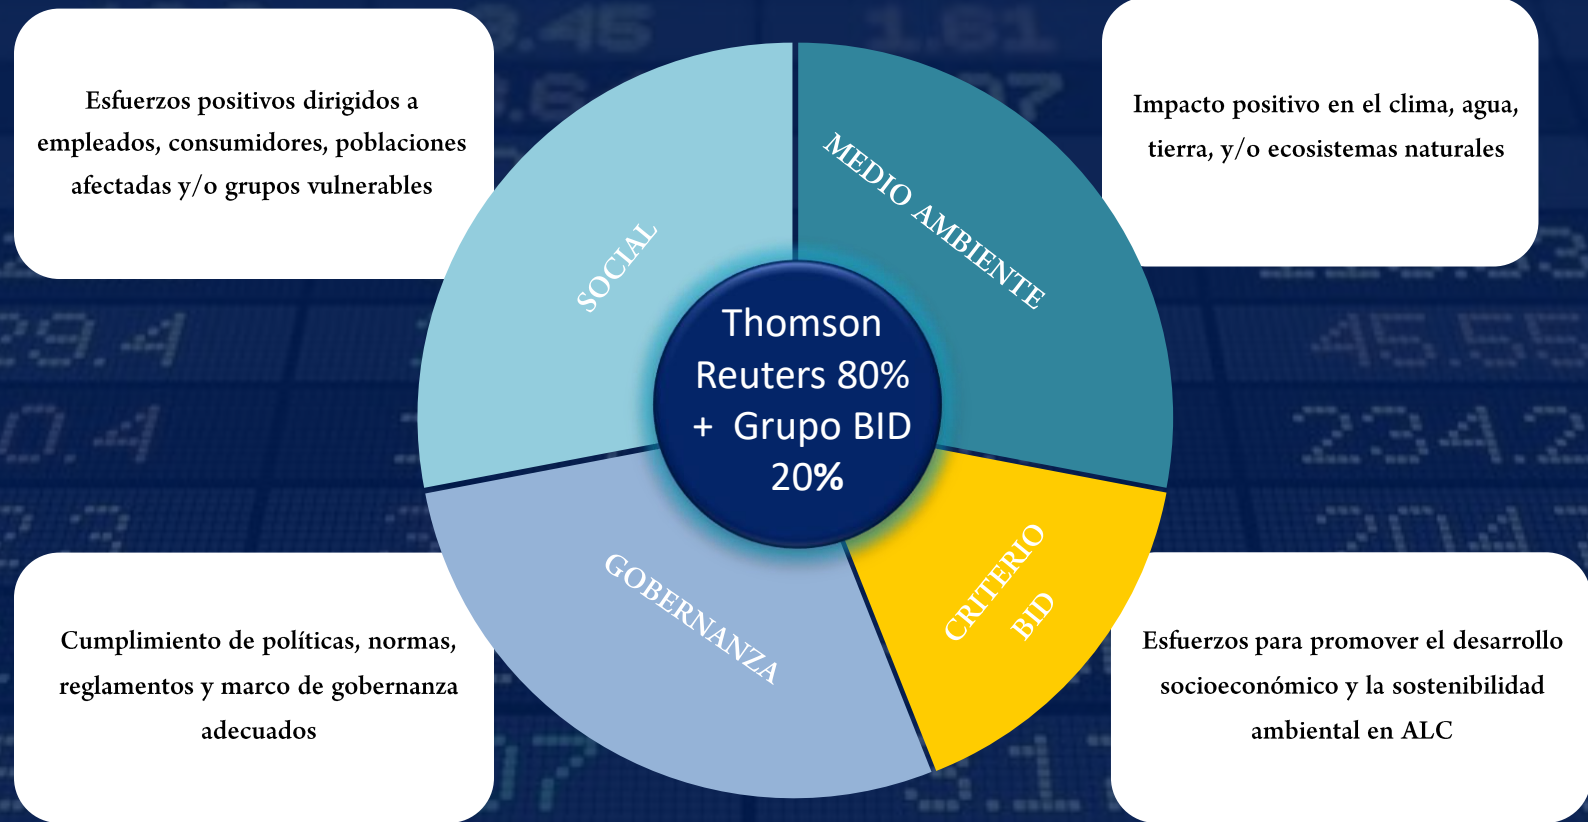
Esfuerzos positivos dirigidos a empleados, consumidores, poblaciones afectadas y/o grupos vulnerables

Impacto positivo en el clima, agua, tierra, y/o ecosistemas naturales

SOCIAL

MEDIO AMBIENTE

Thomson Reuters 80% + Grupo BID 20%

GOBERNANZA

CRITERIO BID

Cumplimiento de políticas, normas, reglamentos y marco de gobernanza adecuados

Esfuerzos para promover el desarrollo socioeconómico y la sostenibilidad ambiental en ALC